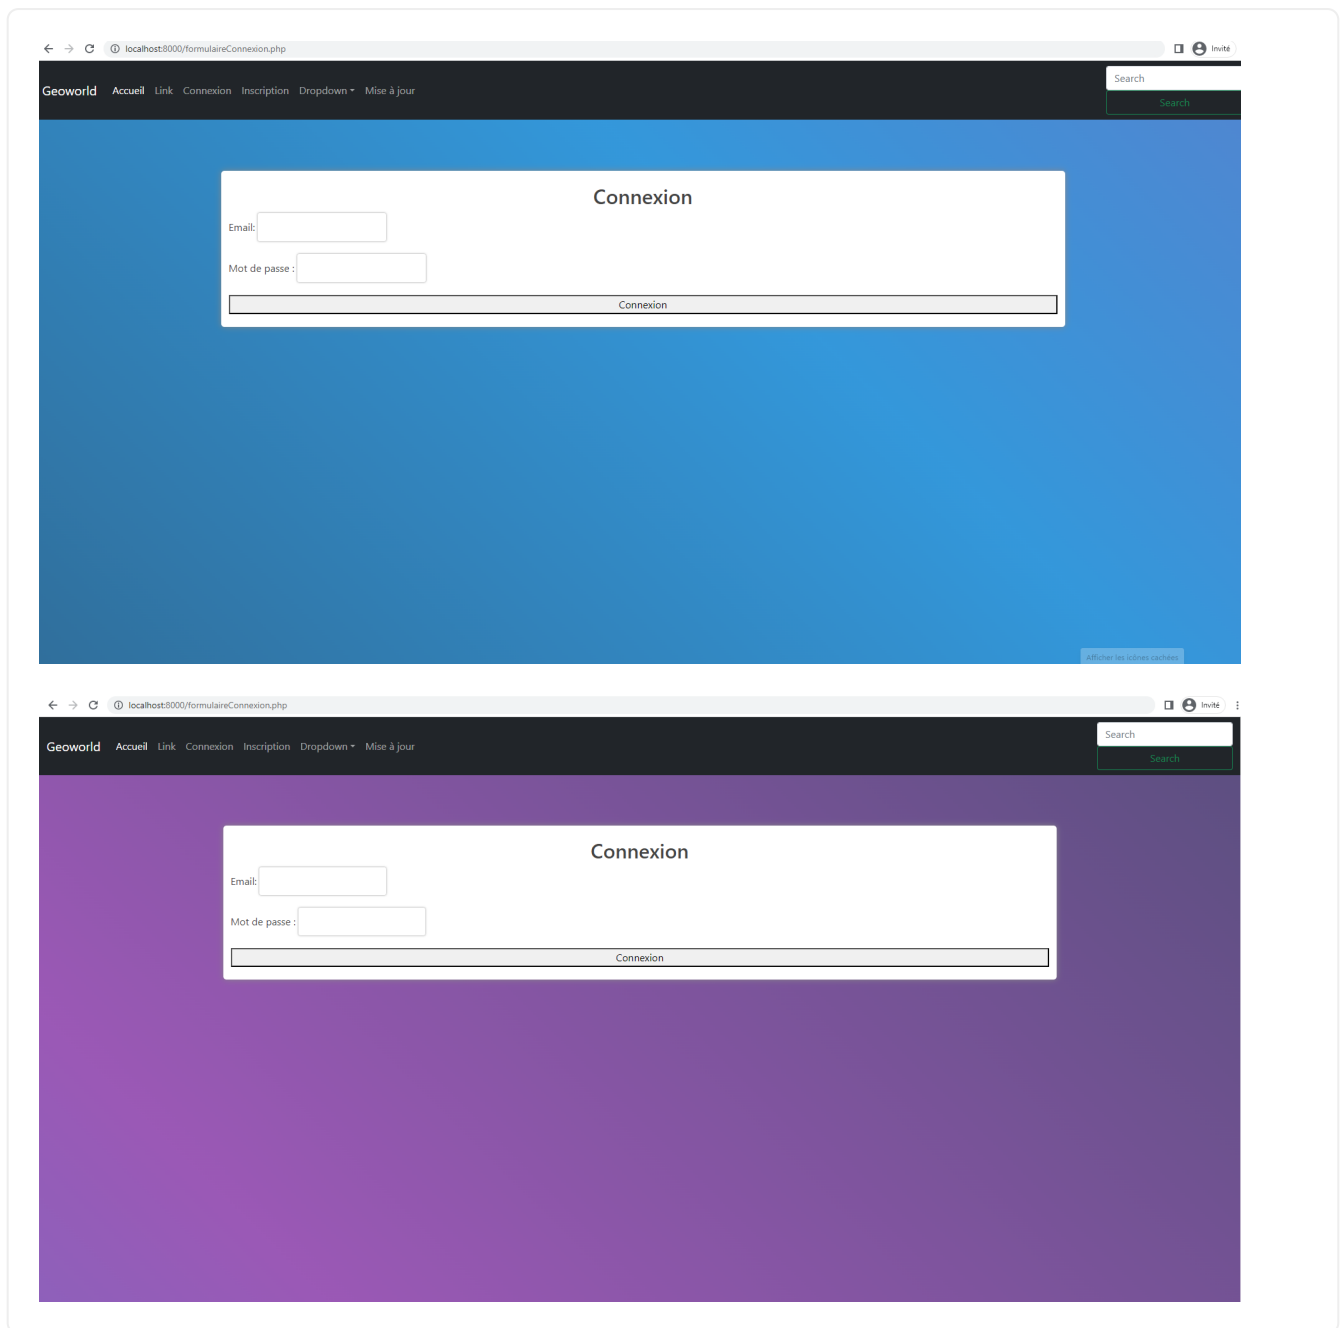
localhost:8000/formulaireConnexion.php

Invité

Geoworld Accueil Link Connexion Inscription Dropdown Mise à jour

Search

Search

Connexion

Email:

Mot de passe :

Connexion

Afficher les icônes cachées

localhost:8000/formulaireConnexion.php

Invité

Geoworld Accueil Link Connexion Inscription Dropdown Mise à jour

Search

Search

Connexion

Email:

Mot de passe :

Connexion